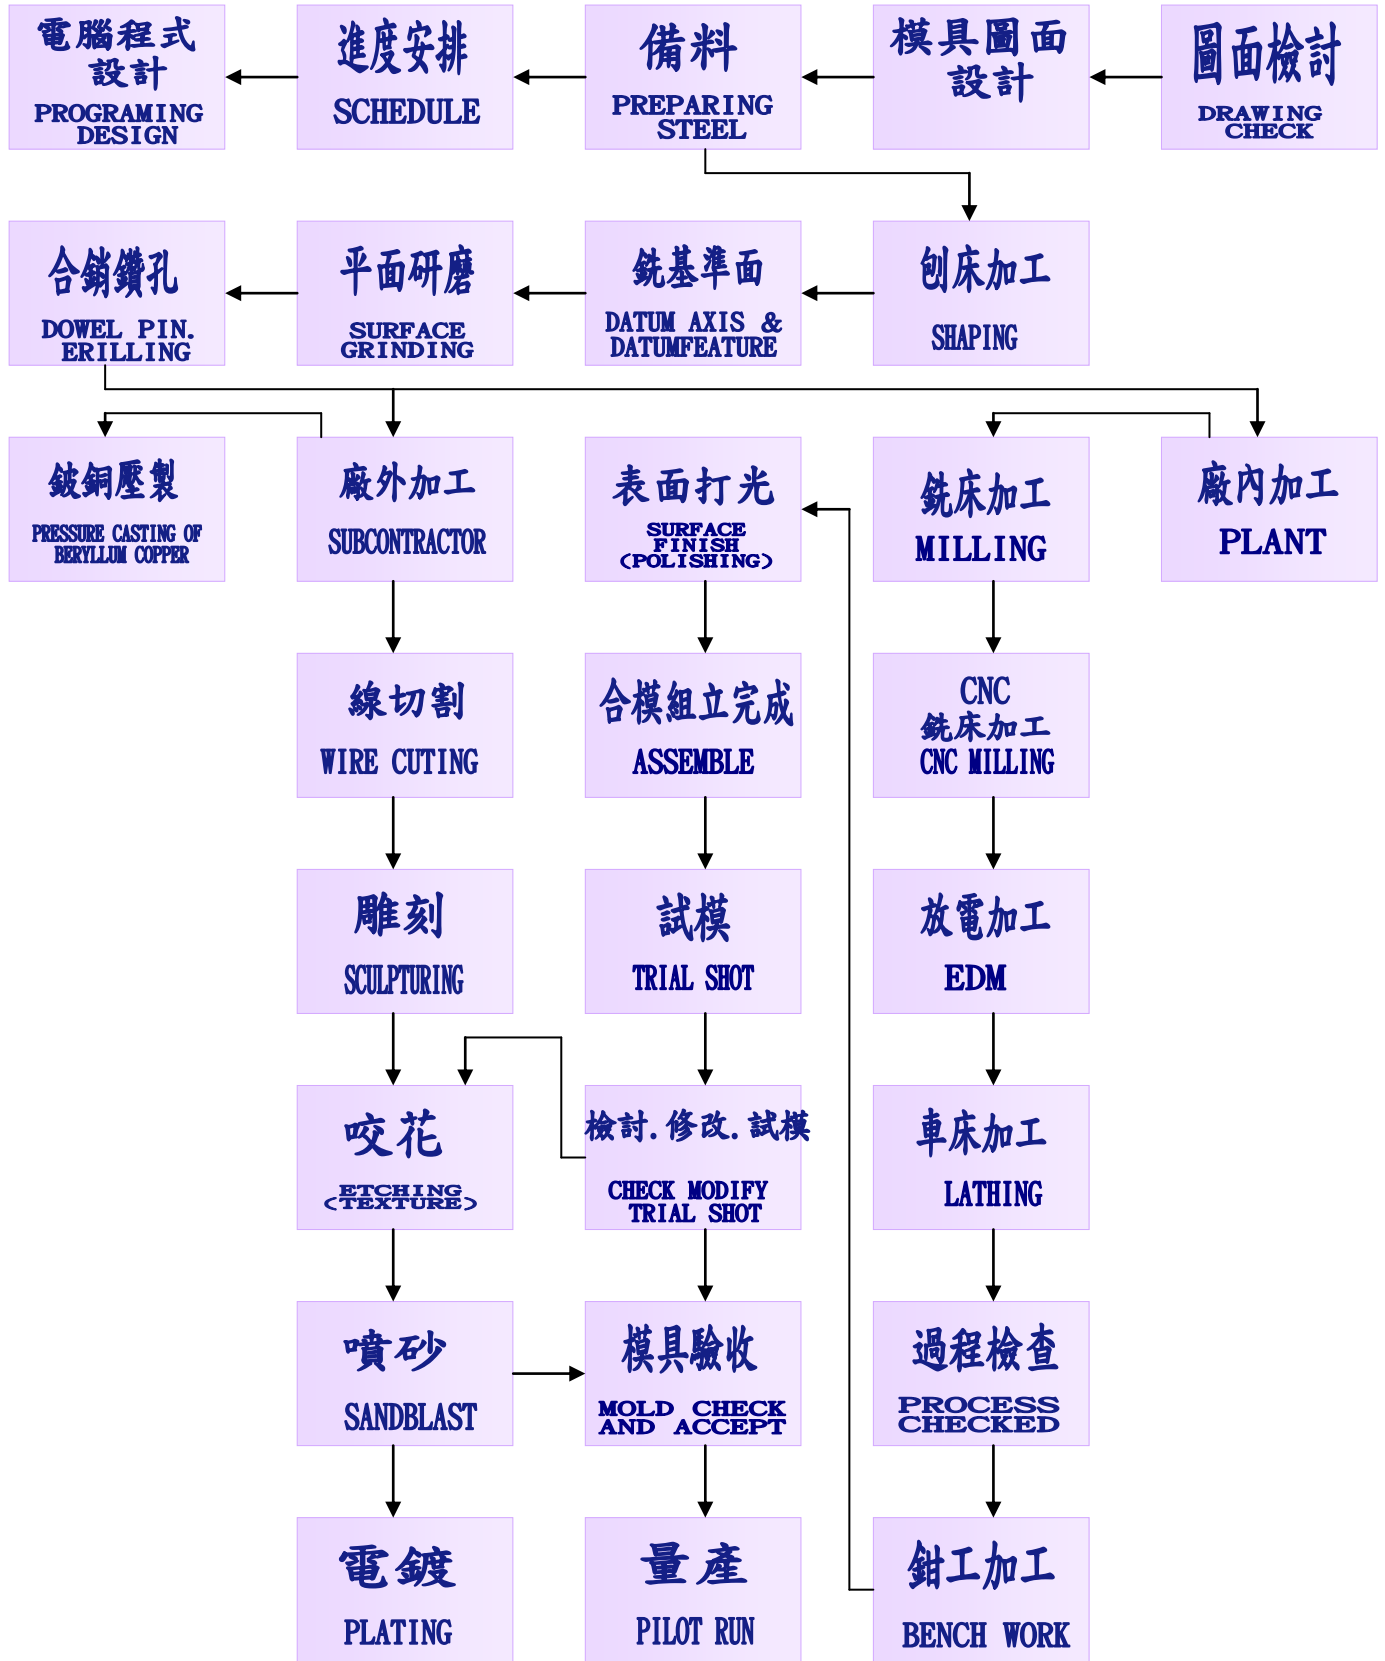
電腦程式設計
PROGRAMING DESIGN

進度安排
SCHEDULE

備料
PREPARING STEEL

模具圖面設計

圖面檢討
DRAWING CHECK

合銷鑽孔
DOWEL PIN. ERILLING

平面研磨
SURFACE GRINDING

銑基準面
DATUM AXIS & DATUMFEATURE

刨床加工
SHAPING

鈹銅壓製
PRESSURE CASTING OF BERYLLUM COPPER

廠外加工
SUBCONTRACTOR

表面打光
SURFACE FINISH (POLISHING)

銑床加工
MILLING

廠內加工
PLANT

線切割
WIRE CUTING

合模組立完成
ASSEMBLE

CNC 銑床加工
CNC MILLING

雕刻
SCULPTURING

試模
TRIAL SHOT

放電加工
EDM

咬花
(ETCHING TEXTURE)

檢討.修改.試模
CHECK MODIFY TRIAL SHOT

車床加工
LATHING

噴砂
SANDBLAST

模具驗收
MOLD CHECK AND ACCEPT

過程檢查
PROCESS CHECKED

電鍍
PLATING

量產
PILOT RUN

鉗工加工
BENCH WORK